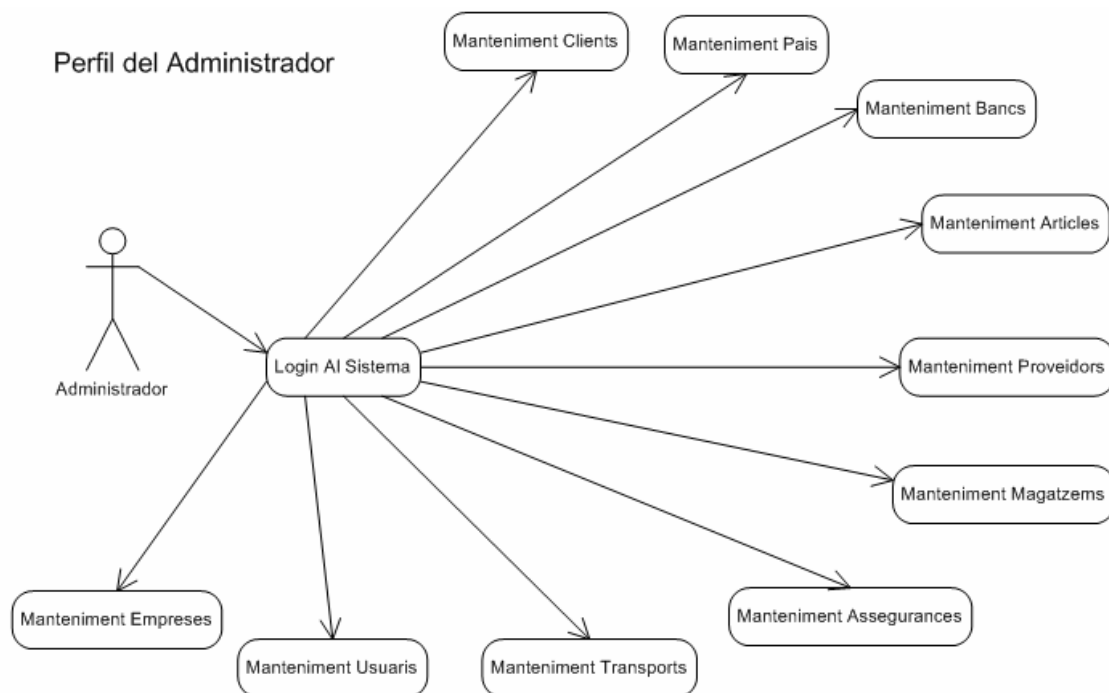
Perfil del Administrador

Manteniment Clients

Manteniment Pais

Manteniment Bancs

Manteniment Articles

Administrador

Login Al Sistema

Manteniment Proveidors

Manteniment Magatzems

Manteniment Empreses

Manteniment Assegurances

Manteniment Usuaris

Manteniment Transports